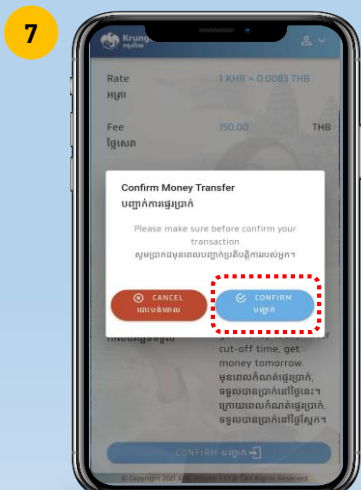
7

Krungsri

Rate
អត្រា

1 KHR = 0.0083 THB

Fee
ថ្លៃសេវា

150.00

THB

Confirm Money Transfer
បញ្ជាក់ការផ្ទេរប្រាក់

Please make sure before confirm your transaction
សូមប្រាកដមុនពេលបញ្ជាក់ប្រតិបត្តិការរបស់អ្នក។

CANCEL
បោះបង់ចោល

CONFIRM
បញ្ជាក់

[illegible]

cut-off time, get money tomorrow.
មុនពេលកំណត់ផ្ទេរប្រាក់ ទទួលបានប្រាក់នៅថ្ងៃនេះ។ ក្រោយពេលកំណត់ផ្ទេរប្រាក់ ទទួលបានប្រាក់នៅថ្ងៃស្អែក។

CONFIRM បញ្ជាក់

© Copyright 2021 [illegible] All Rights Reserved